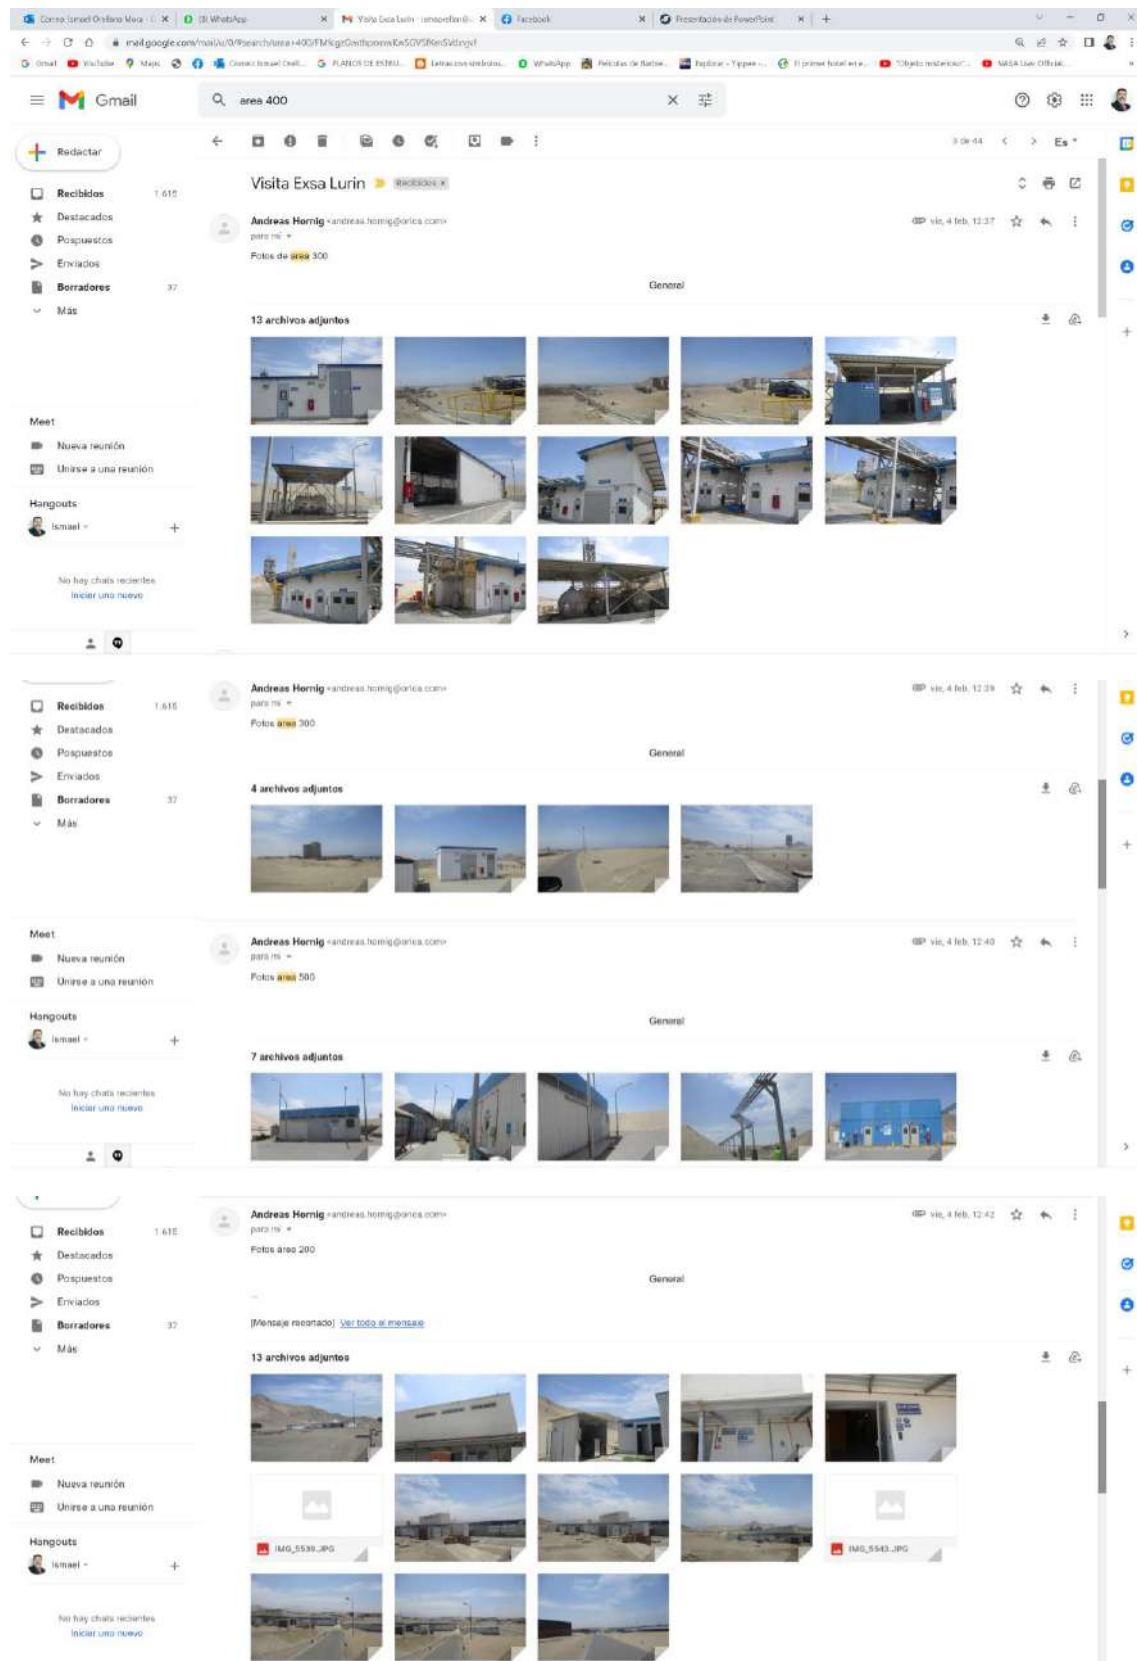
Correo: Ismael Orellano Mesa · (3) WhatsApp · Visita Exsa Lurin · Facebook · Presentación de PowerPoint

mail.google.com/mail/u/0/#search/area+400/FMfcgzGwdhpnwsKmSDVSfKmSVdmjvf

Gmail · YouTube · Maps · Correo: Ismael Orell... · PLANOS DE ESTRU... · WhatsApp · Películas de Batma... · NASA Live: Official...

Gmail

area 400

Redactar

Recibidos 1.615
Destacados
Pospuestos
Enviados
Borradores 37
Más

Meet
Nueva reunión
Unirse a una reunión

Hangouts
Ismael

No hay chats recientes
Iniciar uno nuevo

3 de 44 Es

Visita Exsa Lurin Recibidos x

Andreas Hornig <andreas.hornig@orica.com>
para mí
vie, 4 feb, 12:37
Fotos de area 300

General

13 archivos adjuntos

Recibidos 1.615
Destacados
Pospuestos
Enviados
Borradores 37
Más

Andreas Hornig <andreas.hornig@orica.com>
para mí
vie, 4 feb, 12:39
Fotos area 300

General

4 archivos adjuntos

Meet
Nueva reunión
Unirse a una reunión

Andreas Hornig <andreas.hornig@orica.com>
para mí
vie, 4 feb, 12:40
Fotos area 500

General

Hangouts
Ismael

7 archivos adjuntos

No hay chats recientes
Iniciar uno nuevo

Recibidos 1.615
Destacados
Pospuestos
Enviados
Borradores 37
Más

Andreas Hornig <andreas.hornig@orica.com>
para mí
vie, 4 feb, 12:42
Fotos area 200

General

[Mensaje recortado] Ver todo el mensaje

13 archivos adjuntos

Meet
Nueva reunión
Unirse a una reunión

Hangouts
Ismael

IMG_5539.JPG
IMG_5543.JPG

No hay chats recientes
Iniciar uno nuevo